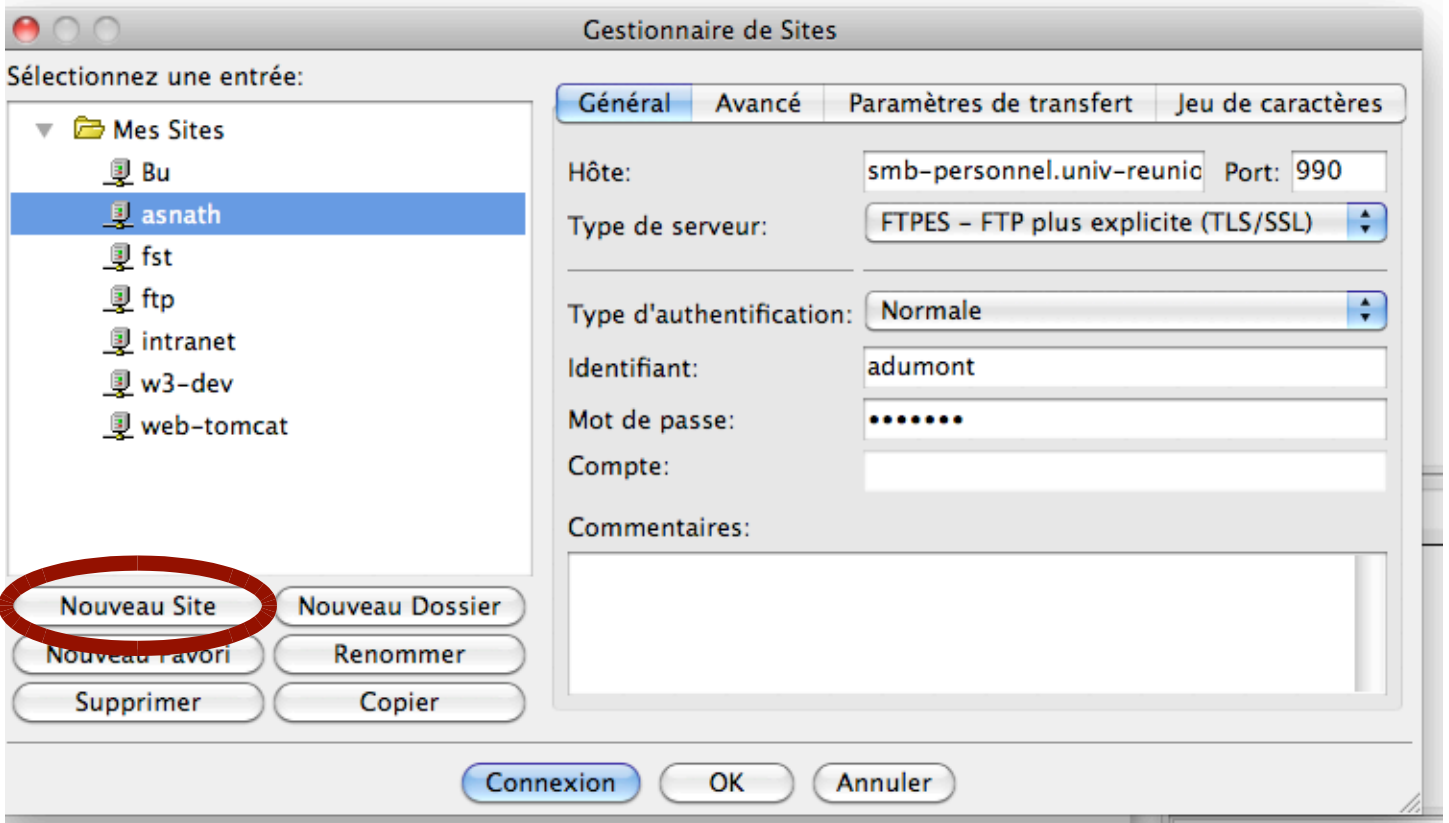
Gestionnaire de Sites

Sélectionnez une entrée:

Mes Sites
Bu
asnath
fst
ftp
intranet
w3-dev
web-tomcat

Général | Avancé | Paramètres de transfert | Jeu de caractères

Hôte: smb-personnel.univ-reunic Port: 990
Type de serveur: FTPES – FTP plus explicite (TLS/SSL)

Type d'authentification: Normale
Identifiant: adumont
Mot de passe: •••••••
Compte:

Commentaires:

Nouveau Site
Nouveau Dossier
Nouveau Favori
Renommer
Supprimer
Copier

Connexion
OK
Annuler